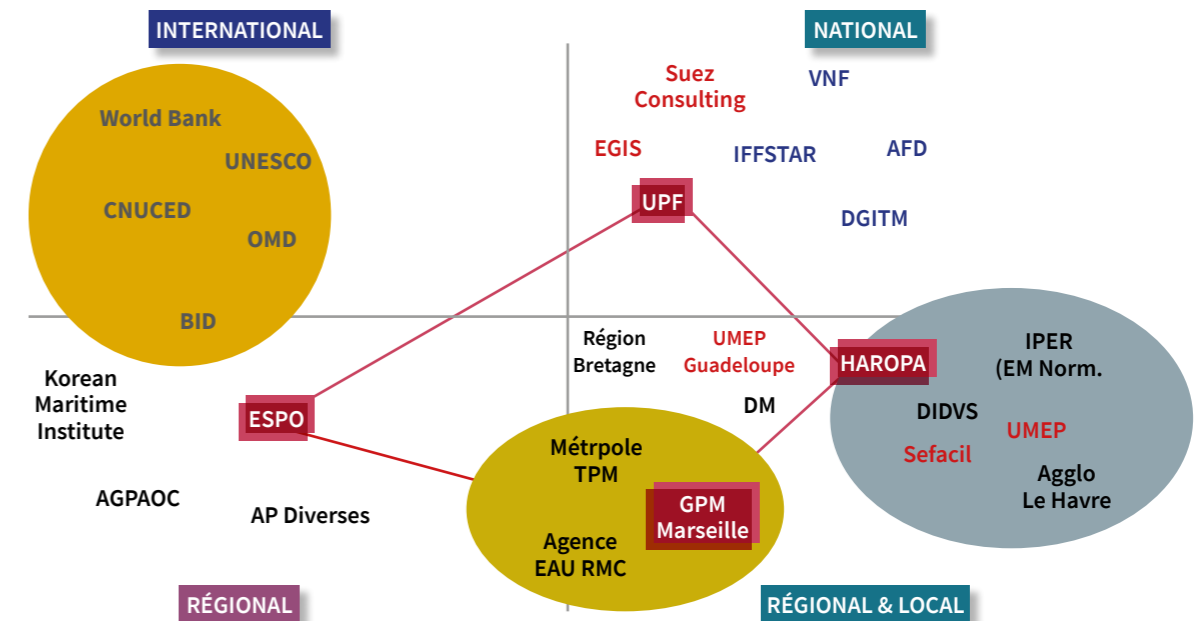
INTERNATIONAL

NATIONAL

World Bank

UNESCO

CNUCED

OMD

BID

Suez Consulting

VNF

EGIS

IFFSTAR

AFD

UPF

DGITM

Région Bretagne

UMEP Guadeloupe

HAROPA

IPER (EM Norm.

DM

DIDVS

UMEP

Sefacil

Agglo Le Havre

Korean Maritime Institute

ESPO

Métrpole TPM

GPM Marseille

Agence EAU RMC

AGPAOC

AP Diverses

RÉGIONAL

RÉGIONAL & LOCAL